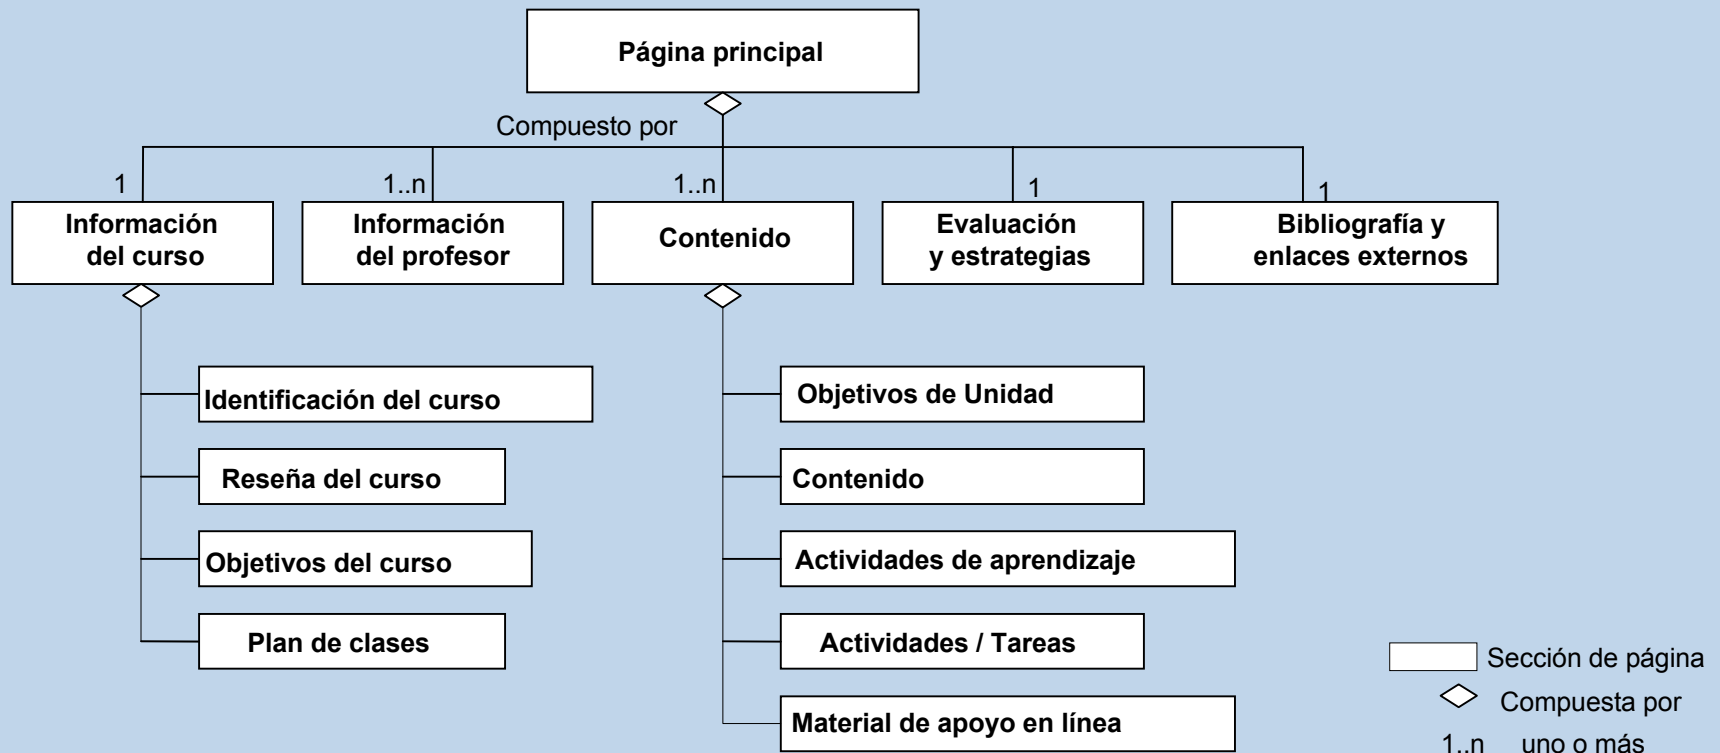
Página principal

Compuesto por

1
Información del curso

1..n
Información del profesor

1..n
Contenido

1
Evaluación y estrategias

1
Bibliografía y enlaces externos

Identificación del curso

Reseña del curso

Objetivos del curso

Plan de clases

Objetivos de Unidad

Contenido

Actividades de aprendizaje

Actividades / Tareas

Material de apoyo en línea

Sección de página
Compuesta por
1..n uno o más